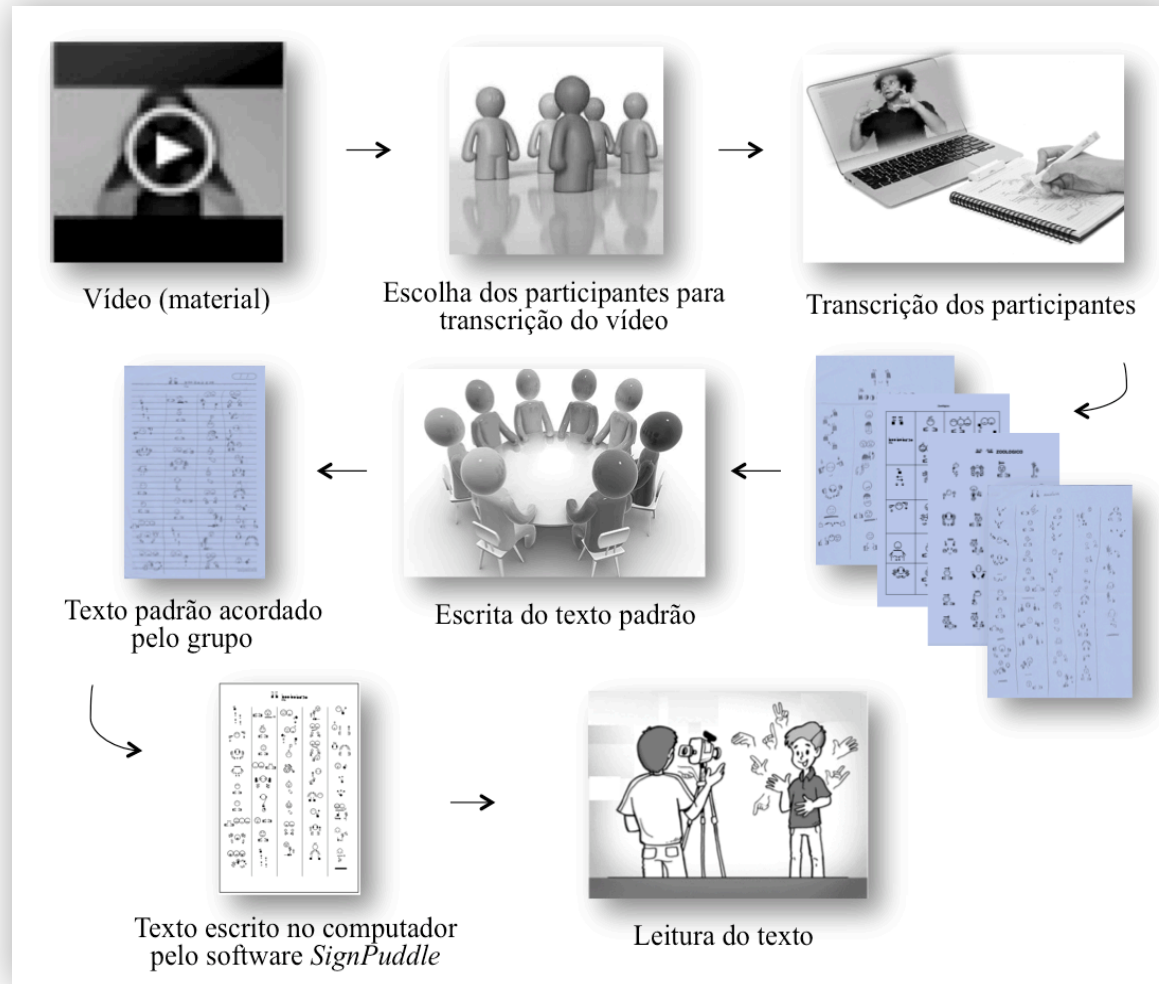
Vídeo (material)

Escolha dos participantes para transcrição do vídeo

Transcrição dos participantes

Texto padrão acordado pelo grupo

Escrita do texto padrão

Texto escrito no computador pelo software *SignPuddle*

Leitura do texto